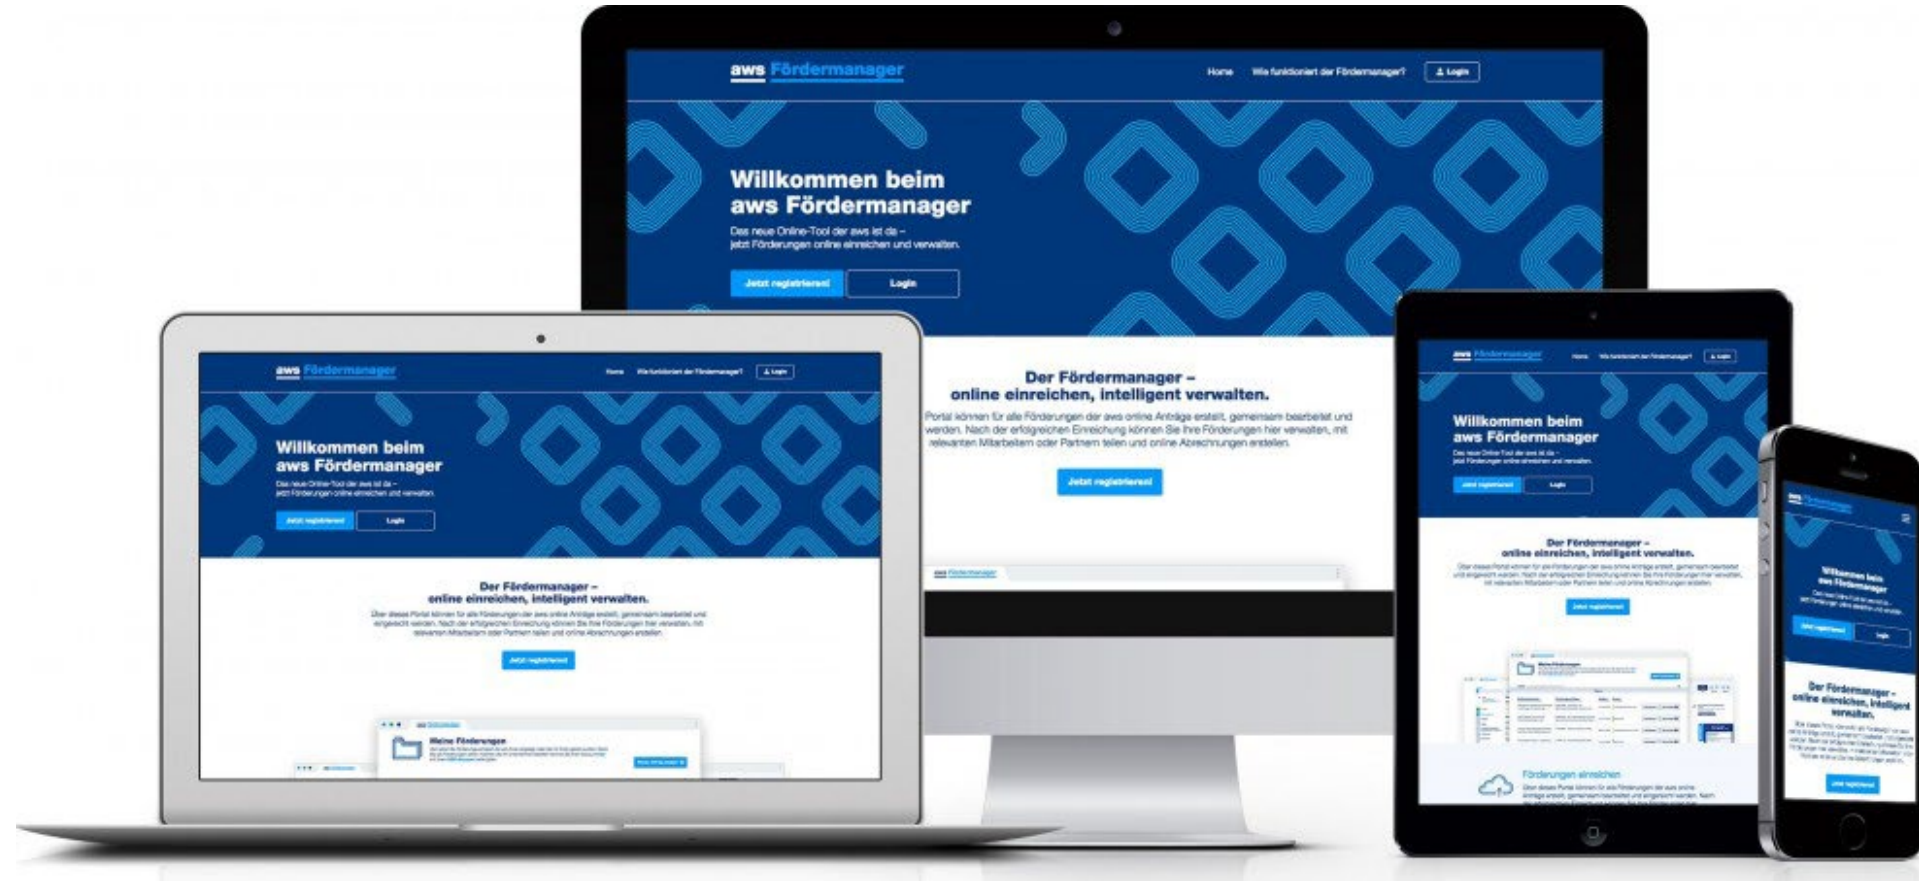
aws Fördermanager

Home Wie funktioniert der Fördermanager? Login

Willkommen beim aws Fördermanager

Das neue Online-Tool der aws ist da – jetzt Förderungen online einreichen und verwalten.

Jetzt registrieren! Login

Der Fördermanager – online einreichen, intelligent verwalten.

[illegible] Portal können für alle Förderungen der aws online Anträge erstellt, gemeinsam bearbeitet und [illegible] werden. Nach der erfolgreichen Einreichung können Sie Ihre Förderungen hier verwalten, mit relevanten Mitarbeitern oder Partnern teilen und online Abrechnungen erstellen.

Jetzt registrieren!

aws Fördermanager

Home Wie funktioniert der Fördermanager? Login

Willkommen beim aws Fördermanager

Das neue Online-Tool der aws ist da – jetzt Förderungen online einreichen und verwalten.

Jetzt registrieren! Login

Der Fördermanager – online einreichen, intelligent verwalten.

Über dieses Portal können für alle Förderungen der aws online Anträge erstellt, gemeinsam bearbeitet und eingereicht werden. Nach der erfolgreichen Einreichung können Sie Ihre Förderungen hier verwalten, mit relevanten Mitarbeitern oder Partnern teilen und online Abrechnungen erstellen.

Jetzt registrieren!

Meine Förderungen

aws Fördermanager

Home Wie funktioniert der Fördermanager? Login

Willkommen beim aws Fördermanager

Das neue Online-Tool der aws ist da – jetzt Förderungen online einreichen und verwalten.

Jetzt registrieren! Login

Der Fördermanager – online einreichen, intelligent verwalten.

Jetzt registrieren!

Förderungen einreichen

aws Fördermanager

Willkommen beim aws Fördermanager

Jetzt registrieren! Login

Der Fördermanager – online einreichen, intelligent verwalten.

Jetzt registrieren!